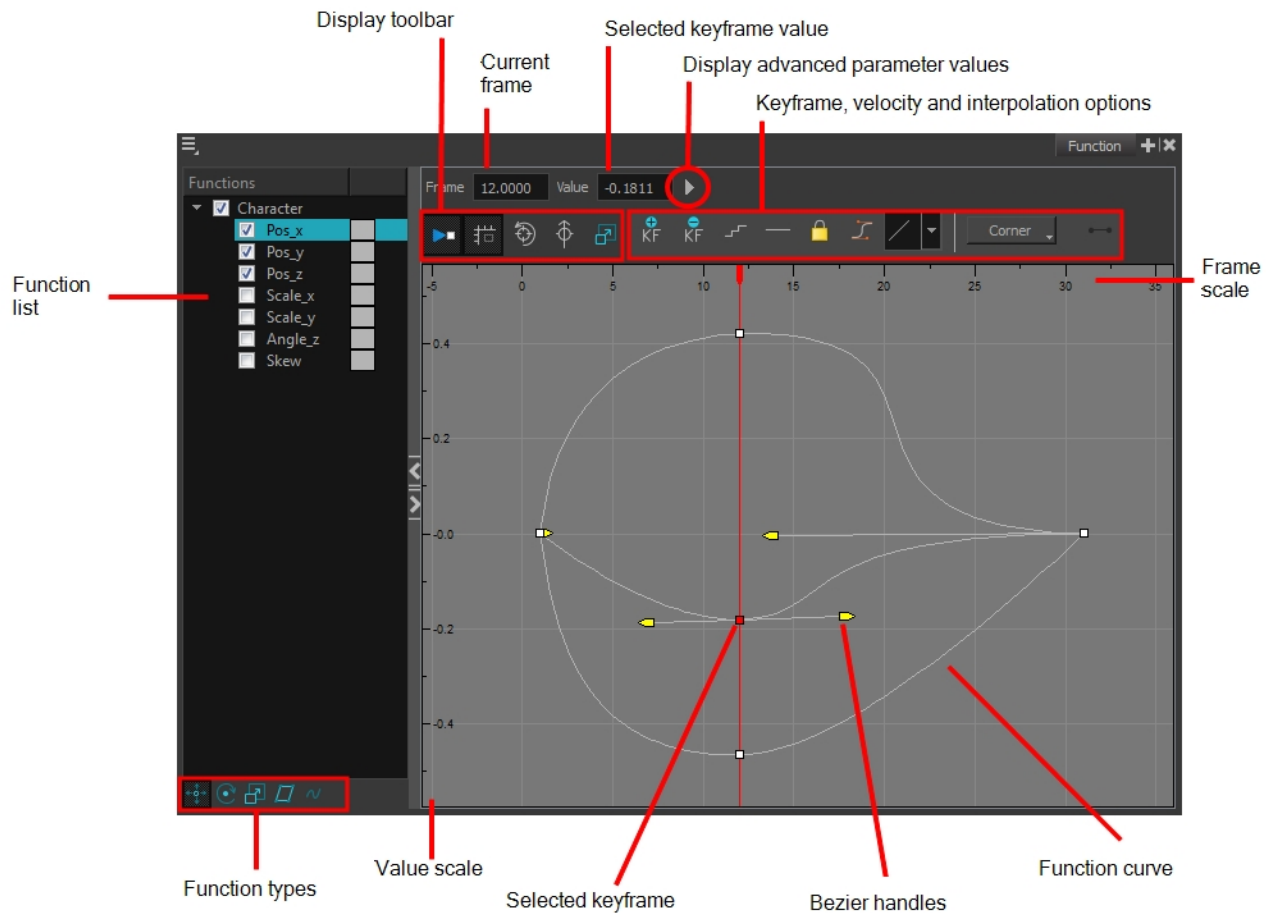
Display toolbar

Selected keyframe value

Current frame

Display advanced parameter values

Keyframe, velocity and interpolation options

Function

Functions

Character

Pos_x

Pos_y

Pos_z

Scale_x

Scale_y

Angle_z

Skew

Frame 12.0000 Value -0.1811

KF KF

Corner

Function list

Frame scale

-5 0 5 10 15 20 25 30 35

0.4

0.2

-0.0

-0.2

-0.4

Function types

Value scale

Selected keyframe

Bezier handles

Function curve